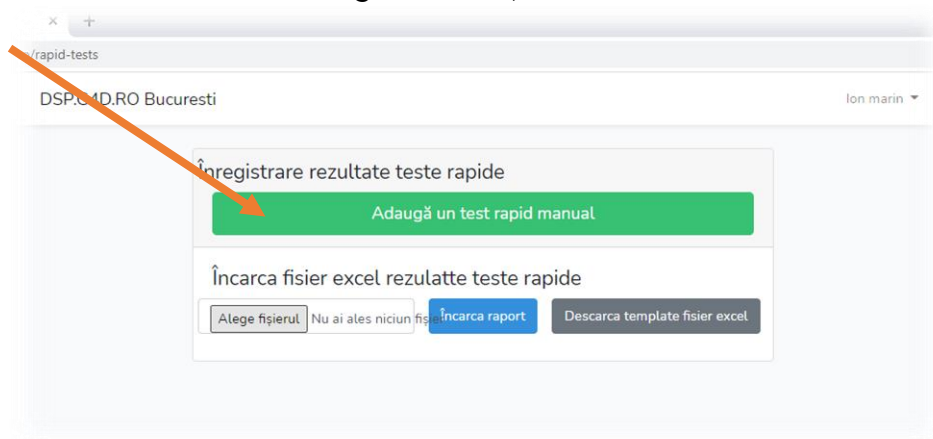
/rapid-tests

DSP.CMD.RO Bucuresti

Ion marin

Înregistrare rezultate teste rapide

Adaugă un test rapid manual

Încarca fisier excel rezulatte teste rapide

Alege fișierul Nu ai ales niciun fișier

Încarca raport

Descarca template fisier excel